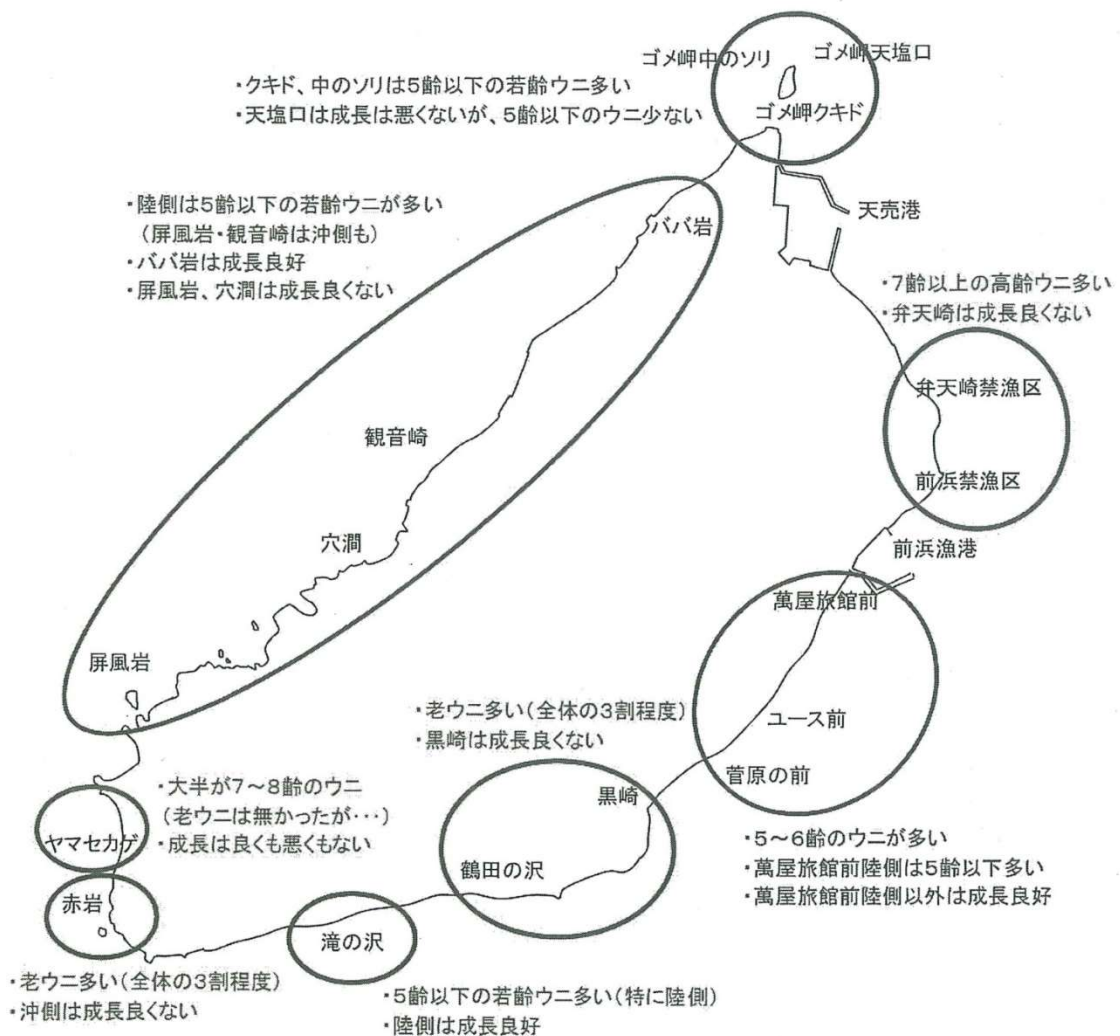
ゴメ岬中のソリ
ゴメ岬天塩口
・クキド、中のソリは5齢以下の若齢ウニ多い
・天塩口は成長は悪くないが、5齢以下のウニ少ない
ゴメ岬クキド

・陸側は5齢以下の若齢ウニが多い
（屏風岩・観音崎は沖側も）
・ババ岩は成長良好
・屏風岩、穴澗は成長良くない

ババ岩
天売港

・7齢以上の高齢ウニ多い
・弁天崎は成長良くない

観音崎
弁天崎禁漁区
前浜禁漁区
穴澗
前浜漁港
萬屋旅館前
屏風岩

・老ウニ多い（全体の3割程度）
・黒崎は成長良くない
ユース前

・大半が7～8齢のウニ
（老ウニは無かったが・・・）
・成長は良くも悪くもない
菅原の前
黒崎
ヤマセカゲ
鶴田の沖

・5～6齢のウニが多い
・萬屋旅館前陸側は5齢以下多い
・萬屋旅館前陸側以外は成長良好

赤岩
滝の沢

・老ウニ多い（全体の3割程度）
・沖側は成長良くない

・5齢以下の若齢ウニ多い（特に陸側）
・陸側は成長良好